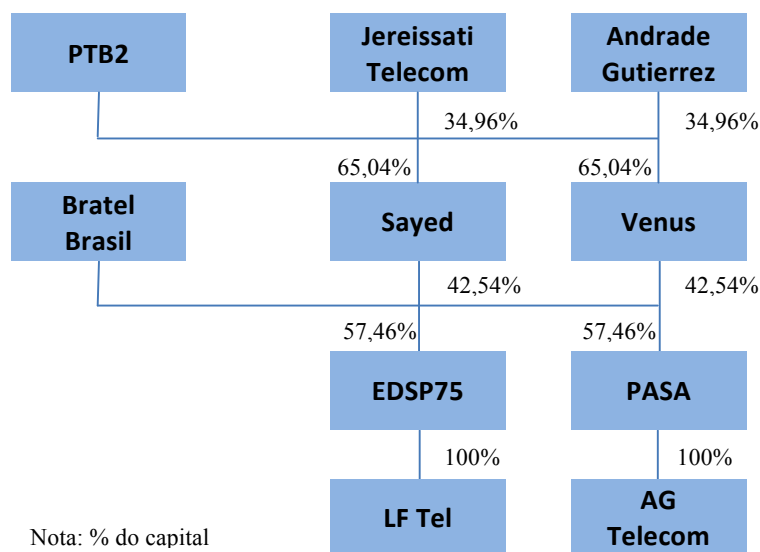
PTB2

Jereissati Telecom

Andrade Gutierrez

34,96%

34,96%

65,04%

65,04%

Bratel Brasil

Sayed

Venus

42,54%

42,54%

57,46%

57,46%

EDSP75

PASA

100%

100%

LF Tel

AG Telecom

Nota: % do capital